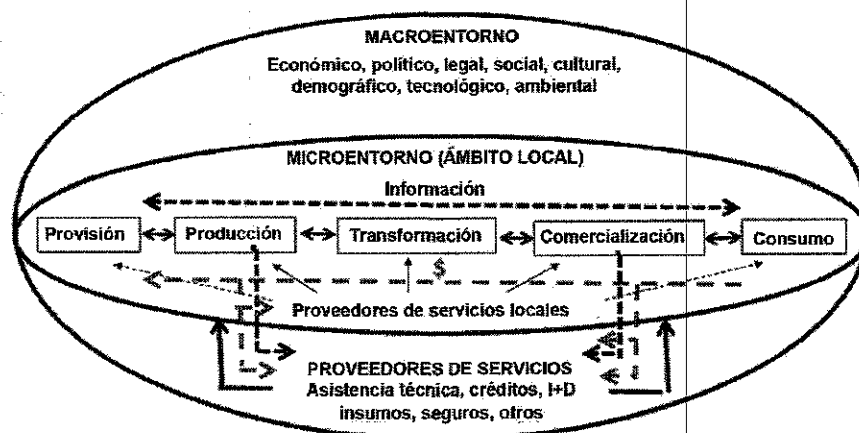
MACROENTORNO
Económico, político, legal, social, cultural, demográfico, tecnológico, ambiental

MICROENTORNO (ÁMBITO LOCAL)

Información

Provisión

Producción

Transformación

Comercialización

Consumo

$

Proveedores de servicios locales

PROVEEDORES DE SERVICIOS
Asistencia técnica, créditos, I+D insumos, seguros, otros